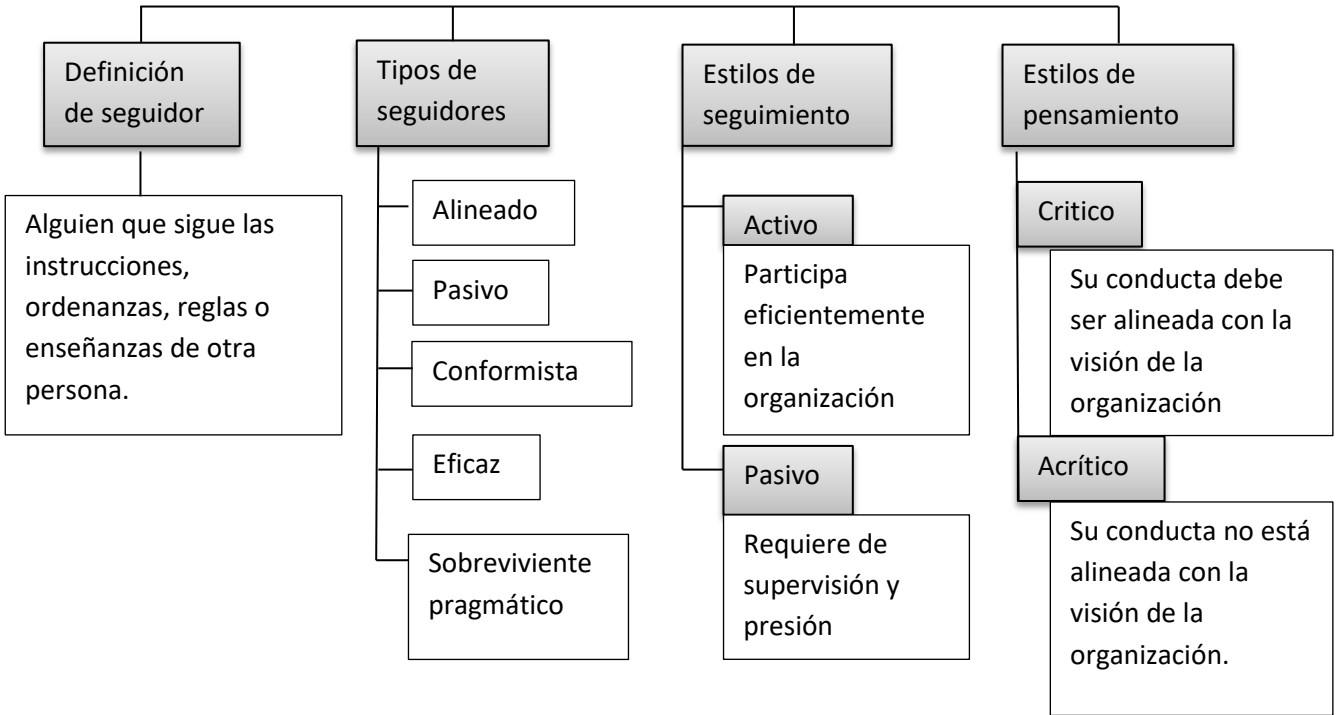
Definición de seguidor

Alguien que sigue las instrucciones, ordenanzas, reglas o enseñanzas de otra persona.

Tipos de seguidores

Alineado

Pasivo

Conformista

Eficaz

Sobreviviente pragmático

Estilos de seguimiento

Activo

Participa eficientemente en la organización

Pasivo

Requiere de supervisión y presión

Estilos de pensamiento

Critico

Su conducta debe ser alineada con la visión de la organización

Acrítico

Su conducta no está alineada con la visión de la organización.